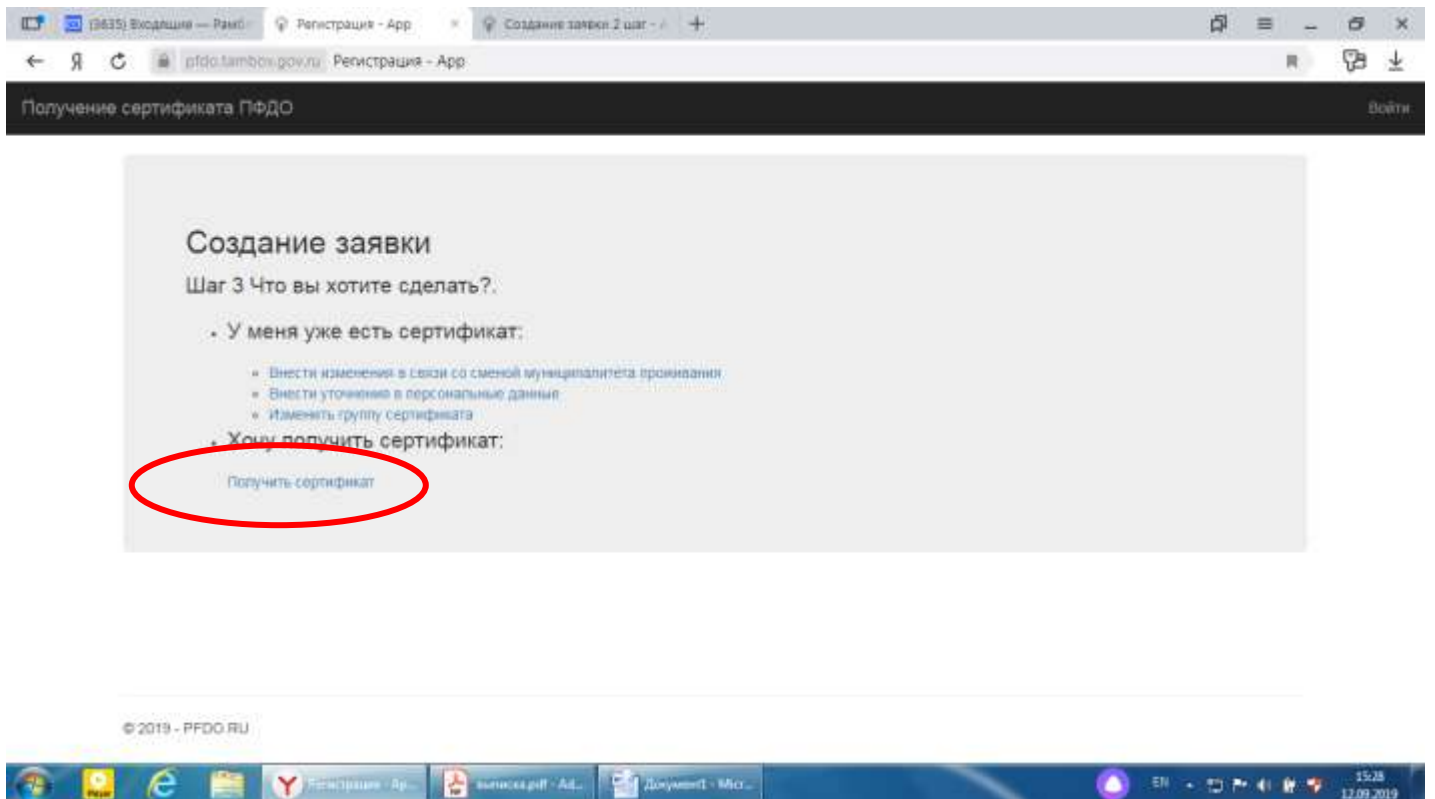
(3635) Входящие — Рамбл | Регистрация - App | Создание заявки 2 шаг - /

pfdo.tambov.gov.ru Регистрация - App

Получение сертификата ПФДО

Войти

Создание заявки

Шаг 3 Что вы хотите сделать?.

- У меня уже есть сертификат:
  - Внести изменения в связи со сменой муниципалитета проживания
  - Внести уточнения в персональные данные
  - Изменить группу сертификата
- Хочу получить сертификат:

Получить сертификат

© 2019 - PFDO.RU

Регистрация - Ap... | выписка.pdf - Ad... | Документ1 - Micr...

EN 15:28 12.09.2019